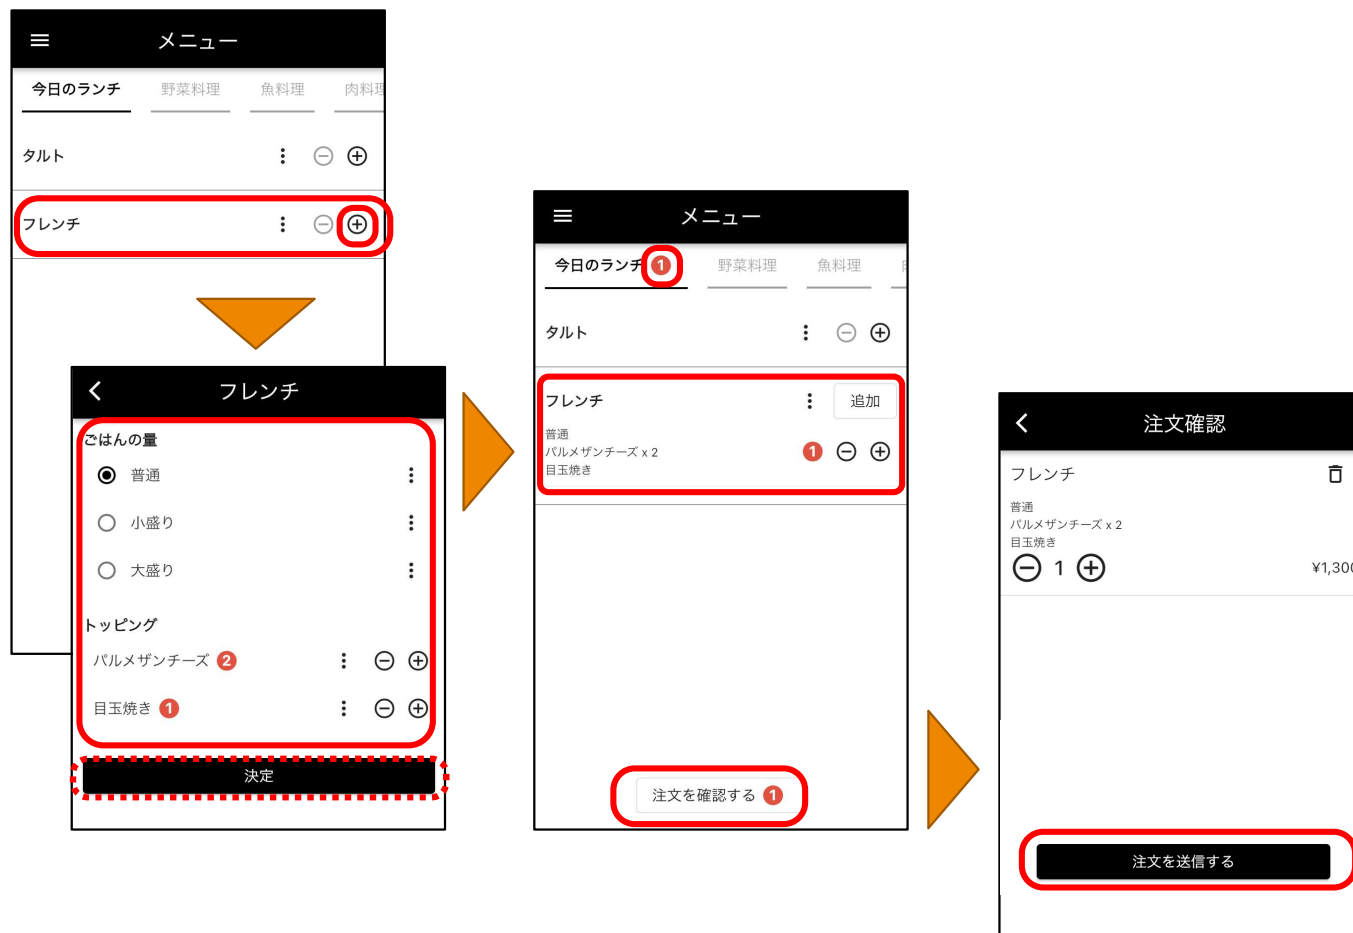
メニュー

今日のランチ 野菜料理 魚料理 肉料理

タルト

フレンチ

フレンチ

ごはんの量

普通

小盛り

大盛り

トッピング

パルメザンチーズ 2

目玉焼き 1

決定

メニュー

今日のランチ 1 野菜料理 魚料理

タルト

フレンチ 追加

普通
パルメザンチーズ x 2
目玉焼き

1

注文を確認する 1

注文確認

フレンチ

普通
パルメザンチーズ x 2
目玉焼き

1

¥1,30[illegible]

注文を送信する